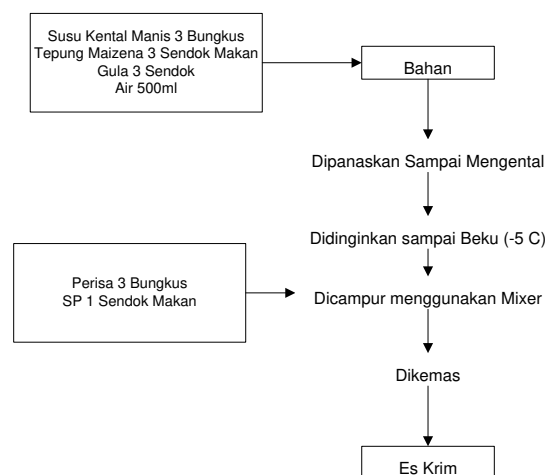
Susu Kental Manis 3 Bungkus
Tepung Maizena 3 Sendok Makan
Gula 3 Sendok
Air 500ml

Bahan

Dipanaskan Sampai Mengental

Didinginkan sampai Beku (-5 C)

Perisa 3 Bungkus
SP 1 Sendok Makan

Dicampur menggunakan Mixer

Dikemas

Es Krim